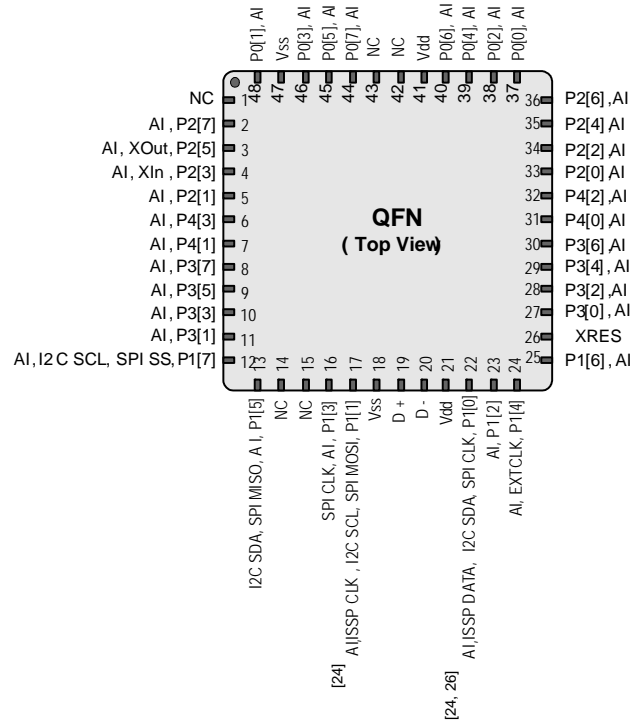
P0[1], AI
Vss
P0[3], AI
P0[5], AI
P0[7], AI
NC
NC
Vdd
P0[6], AI
P0[4], AI
P0[2], AI
P0[0], AI
48 47 46 45 44 43 42 41 40 39 38 37

NC 1
AI , P2[7] 2
AI , XOut, P2[5] 3
AI , XIn , P2[3] 4
AI , P2[1] 5
AI , P4[3] 6
AI , P4[1] 7
AI , P3[7] 8
AI , P3[5] 9
AI , P3[3] 10
AI , P3[1] 11
AI , I2 C SCL, SPI SS, P1[7] 12

QFN
( Top View)

36 P2[6] ,AI
35 P2[4] AI
34 P2[2] ,AI
33 P2[0] AI
32 P4[2] ,AI
31 P4[0] AI
30 P3[6] ,AI
29 P3[4] , AI
28 P3[2] ,AI
27 P3[0] , AI
26 XRES
25 P1[6] , AI

13 14 15 16 17 18 19 20 21 22 23 24
I2C SDA, SPI MISO, A I, P1[5]
NC
NC
SPI CLK, AI, P1[3]
AI,ISSP CLK , I2C SCL, SPI MOSI, P1[1]
[24]
Vss
D +
D -
Vdd
AI,ISSP DATA, I2C SDA, SPI CLK, P1[0]
[24, 26]
AI, P1[2]
AI, EXTCLK, P1[4]